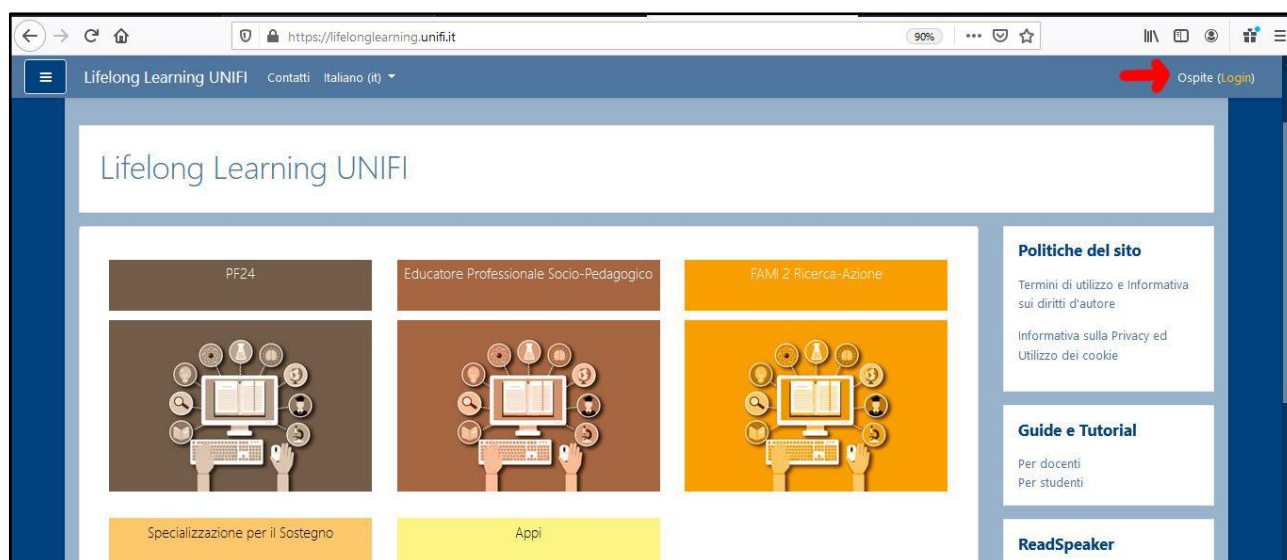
https://lifelonglearning.unifi.it

90%

Lifelong Learning UNIFI Contatti Italiano (it)

Ospite (Login)

Lifelong Learning UNIFI

PF24

Educatore Professionale Socio-Pedagogico

FAMI 2 Ricerca-Azione

Specializzazione per il Sostegno

Appi

Politiche del sito

Termini di utilizzo e Informativa sui diritti d'autore

Informativa sulla Privacy ed Utilizzo dei cookie

Guide e Tutorial

Per docenti
Per studenti

ReadSpeaker